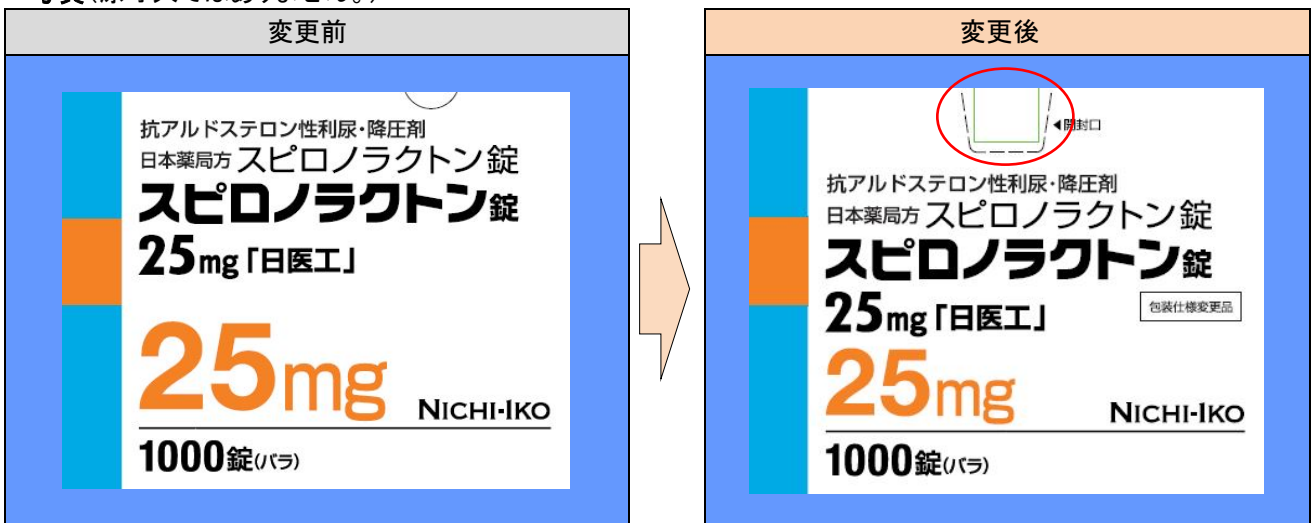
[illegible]

| 変更前 | 変更後 |
|---|---|
| 抗アルドステロン性利尿・降圧剤<br>日本薬局方 スピロノラクトン錠<br>スピロノラクトン錠<br>25mg「日医工」<br>25mg<br>NICHI-IKO<br>1000錠(バラ) | ◀開封口<br>抗アルドステロン性利尿・降圧剤<br>日本薬局方 スピロノラクトン錠<br>スピロノラクトン錠<br>包装仕様変更品<br>25mg「日医工」<br>25mg<br>NICHI-IKO<br>1000錠(バラ) |